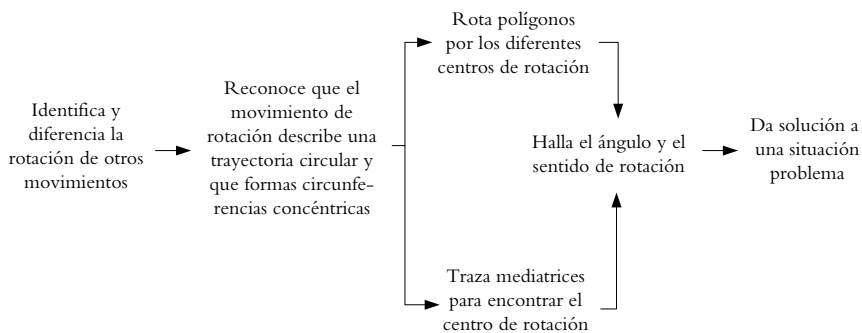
Identifica y diferencia la rotación de otros movimientos

Reconoce que el movimiento de rotación describe una trayectoria circular y que formas circunferencias concéntricas

Rota polígonos por los diferentes centros de rotación

Traza mediatrices para encontrar el centro de rotación

Halla el ángulo y el sentido de rotación

Da solución a una situación problema